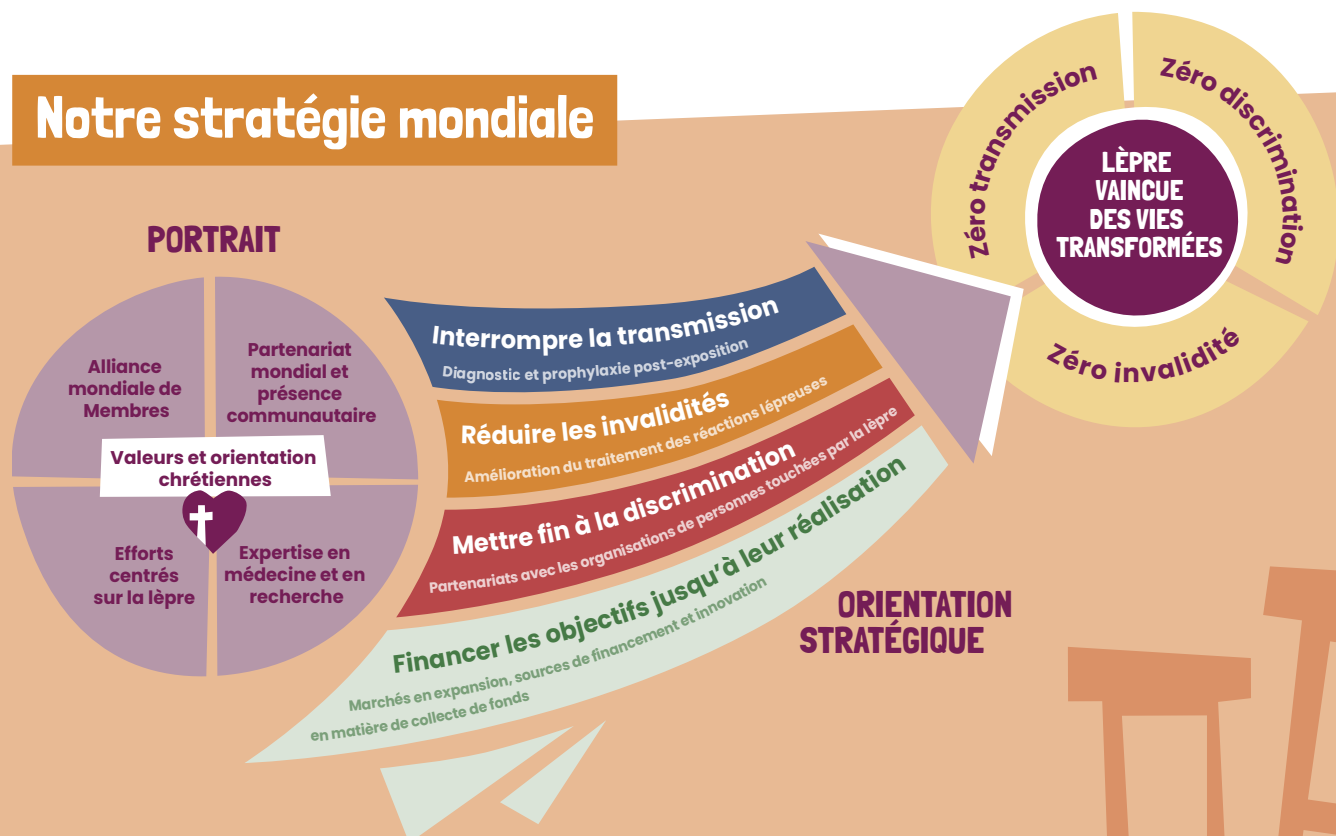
Notre stratégie mondiale

PORTRAIT

Alliance mondiale de Membres

Partenariat mondial et présence communautaire

Valeurs et orientation chrétiennes

Efforts centrés sur la lèpre

Expertise en médecine et en recherche

Interrompre la transmission
Diagnostic et prophylaxie post-exposition

Réduire les invalidités
Amélioration du traitement des réactions lépreuses

Mettre fin à la discrimination
Partenariats avec les organisations de personnes touchées par la lèpre

Financer les objectifs jusqu'à leur réalisation
Marchés en expansion, sources de financement et innovation en matière de collecte de fonds

ORIENTATION STRATÉGIQUE

Zéro transmission

Zéro discrimination

Zéro invalidité

LÈPRE VAINCUE DES VIES TRANSFORMÉES